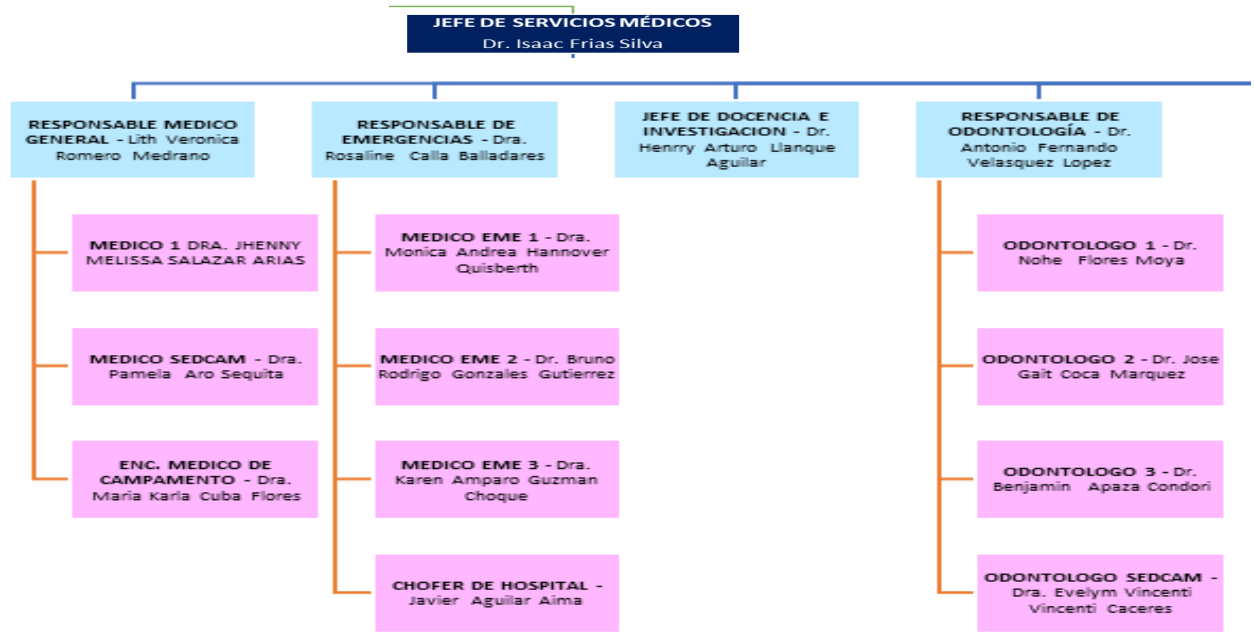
JEFE DE SERVICIOS MÉDICOS
Dr. Isaac Frias Silva

RESPONSABLE MEDICO GENERAL - Lith Veronica Romero Medrano

MEDICO 1 DRA. JHENNY MELISSA SALAZAR ARIAS

MEDICO SEDCAM - Dra. Pamela Aro Sequita

ENC. MEDICO DE CAMPAMENTO - Dra. Maria Karla Cuba Flores

RESPONSABLE DE EMERGENCIAS - Dra. Rosaline Calla Balladares

MEDICO EME 1 - Dra. Monica Andrea Hannover Quisberth

MEDICO EME 2 - Dr. Bruno Rodrigo Gonzales Gutierrez

MEDICO EME 3 - Dra. Karen Amparo Guzman Choque

CHOFER DE HOSPITAL - Javier Aguilar Aima

JEFE DE DOCENCIA E INVESTIGACION - Dr. Henrry Arturo Llanque Aguilar

RESPONSABLE DE ODONTOLOGÍA - Dr. Antonio Fernando Velasquez Lopez

ODONTOLOGO 1 - Dr. Nohe Flores Moya

ODONTOLOGO 2 - Dr. Jose Gait Coca Marquez

ODONTOLOGO 3 - Dr. Benjamin Apaza Condori

ODONTOLOGO SEDCAM - Dra. Evelym Vincenti Vincenti Caceres